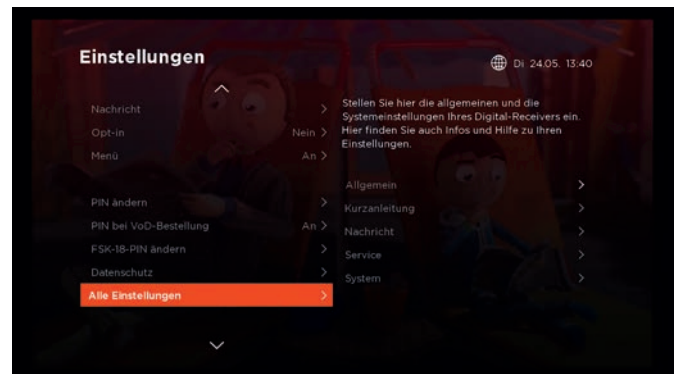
Einstellungen

Di 24.05. 13:40

Nachricht >
Opt-in Nein >
Menü An >

PIN ändern >
PIN bei VoD-Bestellung An >
FSK-18-PIN ändern >
Datenschutz >
Alle Einstellungen >

Stellen Sie hier die allgemeinen und die Systemeinstellungen Ihres Digital-Receivers ein. Hier finden Sie auch Infos und Hilfe zu Ihren Einstellungen.

Allgemein >
Kurzanleitung >
Nachricht >
Service >
System >